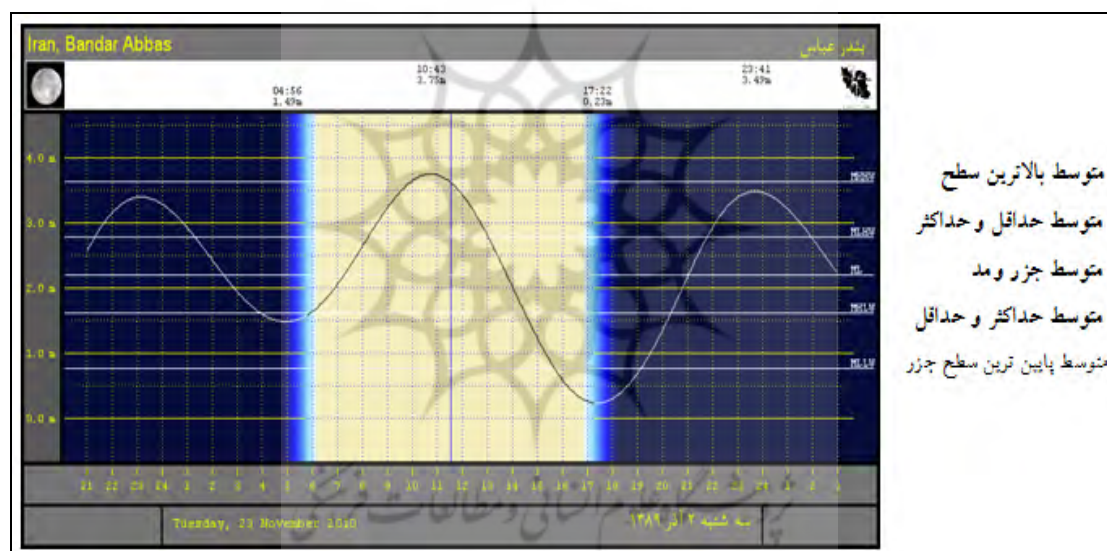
Iran, Bandar Abbas
بندر عباس

04:56
1.49m

10:43
3.75m

17:22
0.23m

23:41
3.49m

4.0 m
3.0 m
2.0 m
1.0 m
0.0 m

MHWS
MLHW
ML
MHLW
MLLW

21 22 23 24 1 2 3 4 5 6 7 8 9 10 11 12 13 14 15 16 17 18 19 20 21 22 23 24 1 2 3

Tuesday, 23 November 2010
سه شنبه ۲ آذر ۱۳۸۹

متوسط بالاترین سطح
متوسط حداقل و حداکثر
متوسط جزر و مد
متوسط حداکثر و حداقل
متوسط پایین ترین سطح جزر